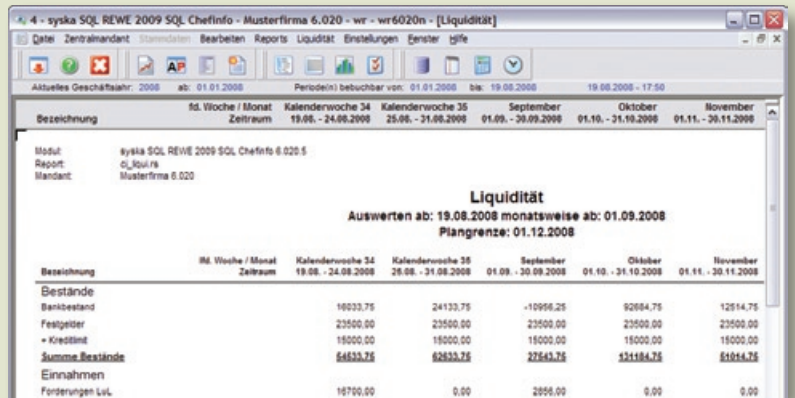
4 - syska SQL REWE 2009 SQL Chefinfo - Musterfirma 6.020 - wr - wr6020n - [Liquidität]

Datei Zentralmandant Stammdaten Bearbeiten Reports Liquidität Einstellungen Fenster Hilfe

AP

Aktuelles Geschäftsjahr: 2008 ab: 01.01.2008 Periode(n) bebuchbar von: 01.01.2008 bis: 19.08.2008 19.08.2008 - 17:50

| Bezeichnung | lfd. Woche / Monat Zeitraum | Kalenderwoche 34 19.08. - 24.08.2008 | Kalenderwoche 35 25.08. - 31.08.2008 | September 01.09. - 30.09.2008 | Oktober 01.10. - 31.10.2008 | November 01.11. - 30.11.2008 |
|---|---|---|---|---|---|---|

Modul: syska SQL REWE 2009 SQL Chefinfo 6.020.5
Report: ci_liqui.rs
Mandant: Musterfirma 6.020

Liquidität
Auswerten ab: 19.08.2008 monatsweise ab: 01.09.2008
Plangrenze: 01.12.2008

| Bezeichnung | lfd. Woche / Monat Zeitraum | Kalenderwoche 34 19.08. - 24.08.2008 | Kalenderwoche 35 25.08. - 31.08.2008 | September 01.09. - 30.09.2008 | Oktober 01.10. - 31.10.2008 | November 01.11. - 30.11.2008 |
|---|---|---|---|---|---|---|
| Bestände | | | | | | |
| Bankbestand | | 16033,75 | 24133,75 | -10956,25 | 92684,75 | 12514,75 |
| Festgelder | | 23500,00 | 23500,00 | 23500,00 | 23500,00 | 23500,00 |
| + Kreditlimit | | 15000,00 | 15000,00 | 15000,00 | 15000,00 | 15000,00 |
| Summe Bestände | | 54533,75 | 62633,75 | 27543,75 | 131184,75 | 51014,75 |
| Einnahmen | | | | | | |
| Forderungen LuL | | 16700,00 | 0,00 | 2856,00 | 0,00 | 0,00 |